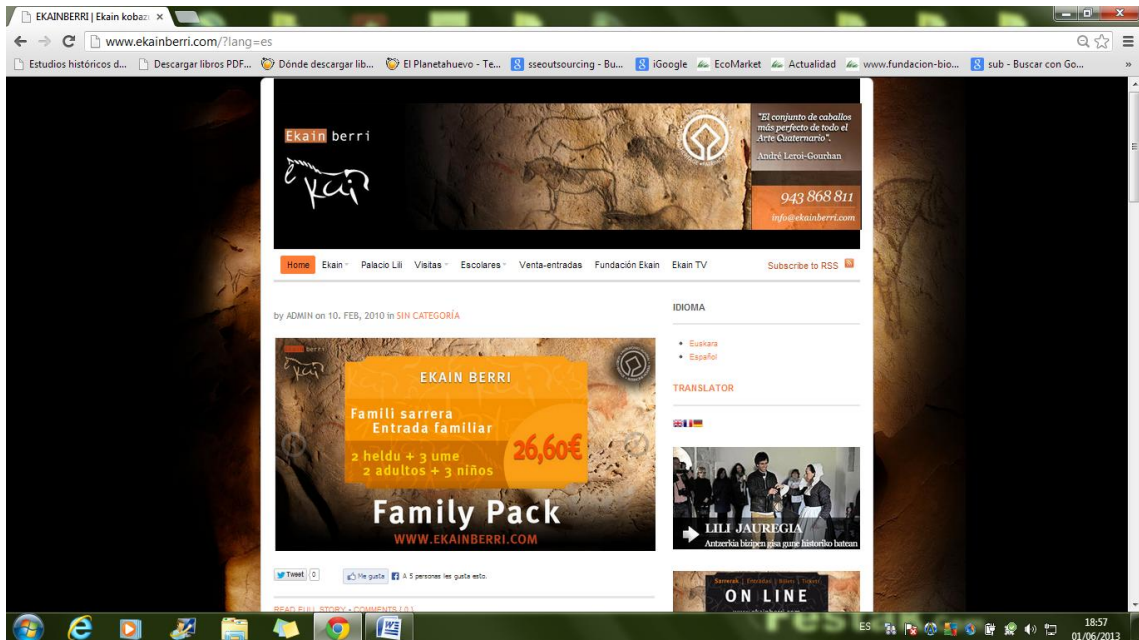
EKAINBERRI | Ekain kobaz ×

www.ekainberri.com/?lang=es

Estudios históricos d... Descargar libros PDF... Dónde descargar lib... El Planetahuevo - Te... sseoutsourcing - Bu... iGoogle EcoMarket Actualidad www.fundacion-bio... sub - Buscar con Go...

Ekain berri

"El conjunto de caballos más perfecto de todo el Arte Cuaternario". André Leroi-Gourhan

943 868 811
info@ekainberri.com

Home Ekain Palacio Lili Visitas Escolares Venta-entradas Fundación Ekain Ekain TV Subscribe to RSS

by ADMIN on 10. FEB, 2010 in SIN CATEGORÍA

EKAIN BERRI
Famili sarrera
Entrada familiar
2 heldu + 3 ume
2 adultos + 3 niños
26,60€
Family Pack
WWW.EKAINBERRI.COM

Tweet 0 Me gusta A 5 personas les gusta esto.

READ FULL STORY • COMMENTS { 0 }

IDIOMA
• Euskara
• Español

TRANSLATOR

LILI JAUREGIA
Antzerkia bizipen gisa gune historiko batean

ON LINE

ES 18:57 01/06/2013